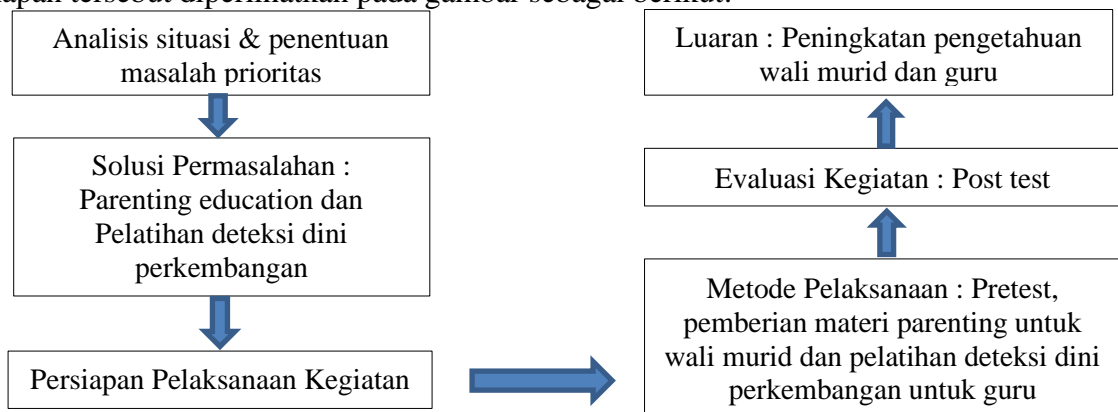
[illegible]apan tersebut diperlihatkan pada gambar sebagai berikut:

Analisis situasi & penentuan masalah prioritas

Solusi Permasalahan : Parenting education dan Pelatihan deteksi dini perkembangan

Persiapan Pelaksanaan Kegiatan

Metode Pelaksanaan : Pretest, pemberian materi parenting untuk wali murid dan pelatihan deteksi dini perkembangan untuk guru

Evaluasi Kegiatan : Post test

Luaran : Peningkatan pengetahuan wali murid dan guru